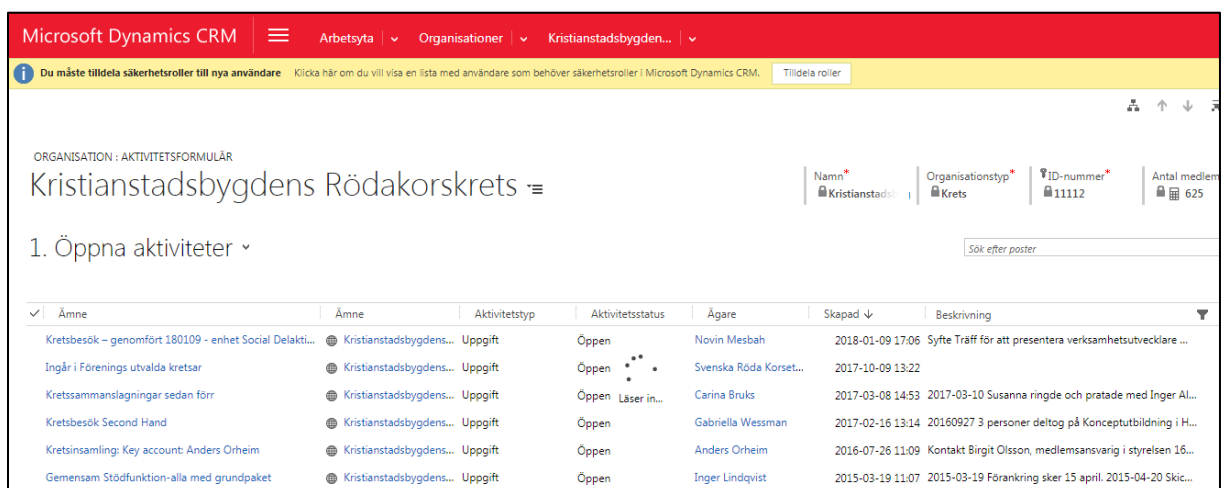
Microsoft Dynamics CRM | Arbetsyta | Organisationer | Kristianstadsbygden...

Du måste tilldela säkerhetsroller till nya användare Klicka här om du vill visa en lista med användare som behöver säkerhetsroller i Microsoft Dynamics CRM. Tilldela roller

ORGANISATION : AKTIVITETSFORMULÄR

Kristianstadsbygdens Rödakorskrets

Namn* Kristianstads
Organisationstyp* Krets
ID-nummer* 11112
Antal medlem 625

1. Öppna aktiviteter

Sök efter poster

| Ämne | Ämne | Aktivitetstyp | Aktivitetsstatus | Ägare | Skapad | Beskrivning |
|---|---|---|---|---|---|---|
| Kretsbesök – genomfört 180109 - enhet Social Delakti... | Kristianstadsbygdens... | Uppgift | Öppen | Novin Mesbah | 2018-01-09 17:06 | Syfte Träff för att presentera verksamhetsutvecklare ... |
| Ingår i Förenings utvalda kretsar | Kristianstadsbygdens... | Uppgift | Öppen | Svenska Röda Korset... | 2017-10-09 13:22 | |
| Kretssammanslagningar sedan förr | Kristianstadsbygdens... | Uppgift | Öppen Läser in... | Carina Bruks | 2017-03-08 14:53 | 2017-03-10 Susanna ringde och pratade med Inger Al... |
| Kretsbesök Second Hand | Kristianstadsbygdens... | Uppgift | Öppen | Gabriella Wessman | 2017-02-16 13:14 | 20160927 3 personer deltog på Konceptutbildning i H... |
| Kretsinsamling: Key account: Anders Orheim | Kristianstadsbygdens... | Uppgift | Öppen | Anders Orheim | 2016-07-26 11:09 | Kontakt Birgit Olsson, medlemsansvarig i styrelsen 16... |
| Gemensam Stödfunktion-alla med grundpaket | Kristianstadsbygdens... | Uppgift | Öppen | Inger Lindqvist | 2015-03-19 11:07 | 2015-03-19 Förankring sker 15 april. 2015-04-20 Skic... |